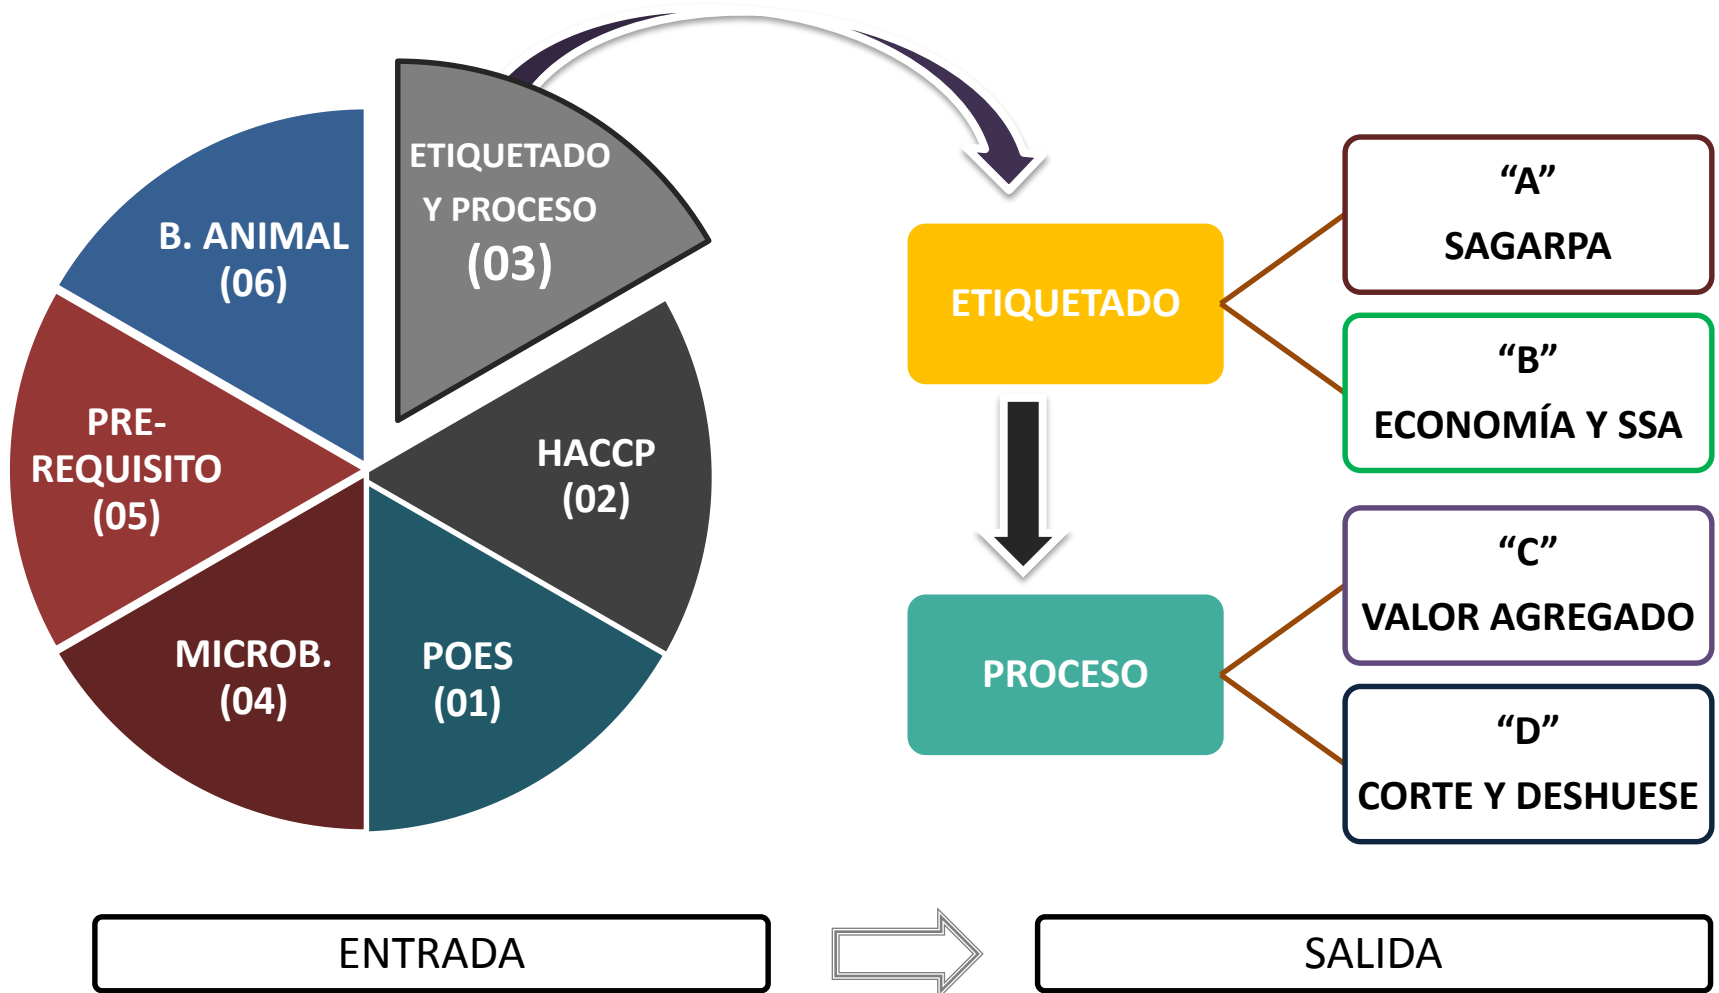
ETIQUETADO Y PROCESO (03)

B. ANIMAL (06)

HACCP (02)

PRE-REQUISITO (05)

MICROB. (04)

POES (01)

ETIQUETADO

“A” SAGARPA

“B” ECONOMÍA Y SSA

PROCESO

“C” VALOR AGREGADO

“D” CORTE Y DESHUESE

ENTRADA

SALIDA